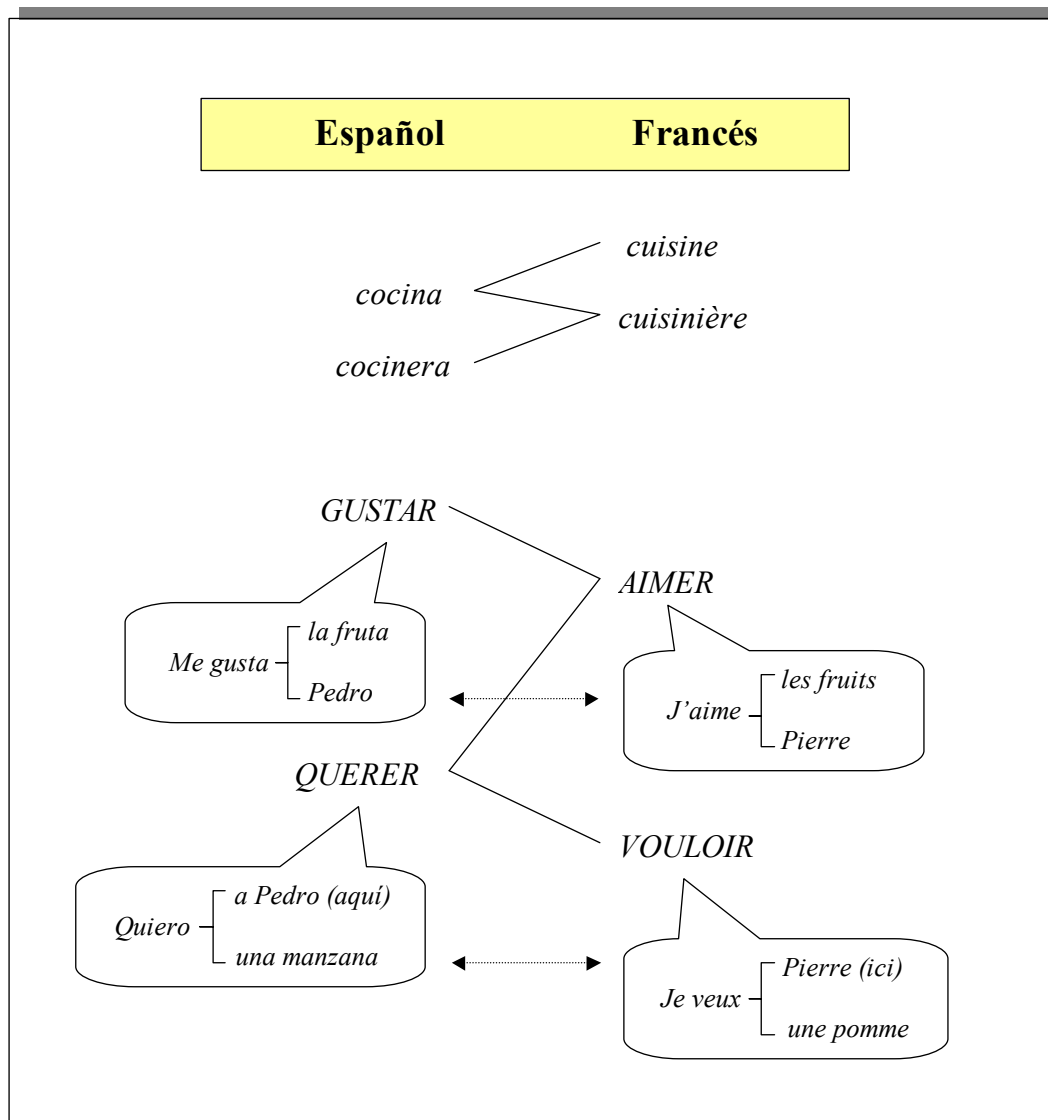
Español Francés

cuisine
cocina
cuisinière
cocinera

GUSTAR

AIMER

Me gusta la fruta
Pedro

J'aime les fruits
Pierre

QUERER

VOULOIR

Quiero a Pedro (aquí)
una manzana

Je veux Pierre (ici)
une pomme